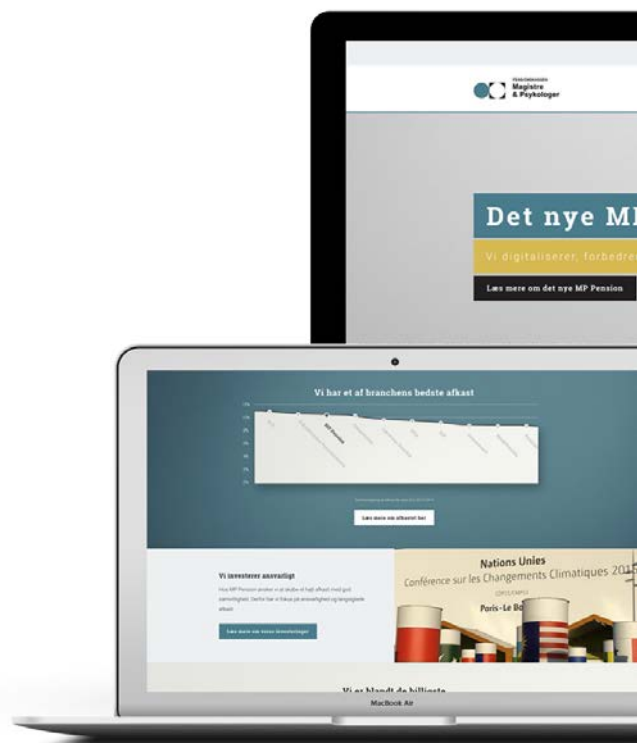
PENSIONSKASSEN
Magistre
& Psykologer

Det nye MI

Vi digitaliserer, forbedre

Læs mere om det nye MP Pension

Vi har et af branchens bedste afkast

MP Pension

Læs mere om afkastet her

Vi investerer ansvarligt

Læs mere om vores investeringer

Nations Unies
Conférence sur les Changements Climatiques 2015
COP21/CMP11
Paris - Le Bo

Vi er blandt de billigste

MacBook Air